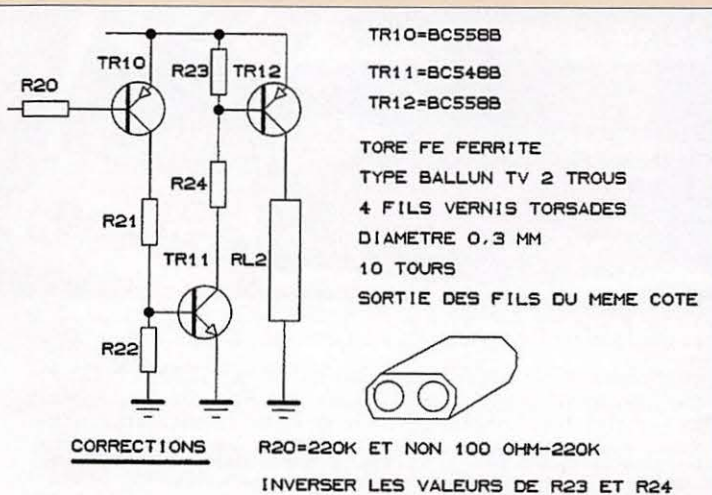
TR10

R20

R23

TR12

R24

R21

TR11

RL2

R22

TR10=BC558B

TR11=BC548B

TR12=BC558B

TORE FE FERRITE

TYPE BALLUN TV 2 TROUS

4 FILS VERNIS TORSADES

DIAMETRE 0,3 MM

10 TOURS

SORTIE DES FILS DU MEME COTE

CORRECTIONS

R20=220K ET NON 100 OHM-220K

INVERSER LES VALEURS DE R23 ET R24